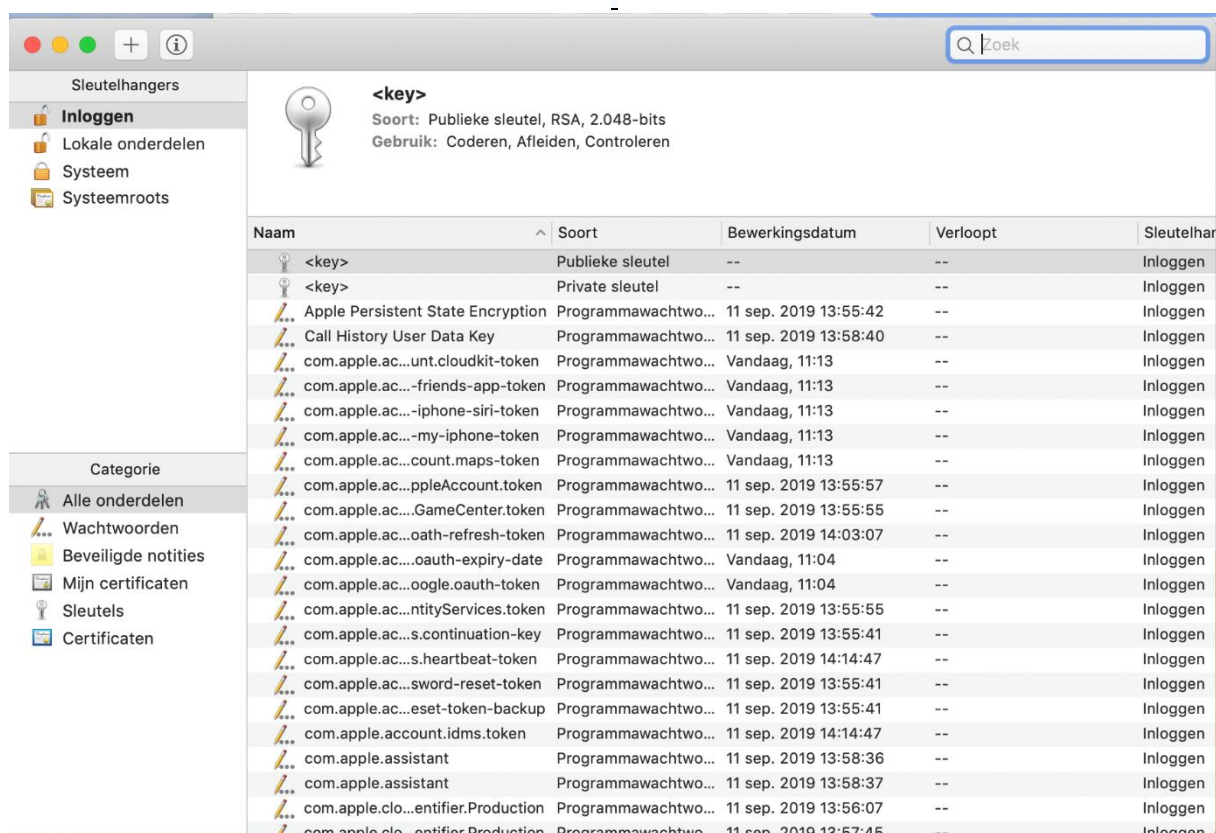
Zoek

Sleutelhangers
Inloggen
Lokale onderdelen
Systeem
Systeemroots

<key>
Soort: Publieke sleutel, RSA, 2.048-bits
Gebruik: Coderen, Afleiden, Controleren

| Naam | Soort | Bewerkingsdatum | Verloopt | Sleutelhar |
|---|---|---|---|---|
| <key> | Publieke sleutel | -- | -- | Inloggen |
| <key> | Private sleutel | -- | -- | Inloggen |
| Apple Persistent State Encryption | Programmawachtwo... | 11 sep. 2019 13:55:42 | -- | Inloggen |
| Call History User Data Key | Programmawachtwo... | 11 sep. 2019 13:58:40 | -- | Inloggen |
| com.apple.ac...unt.cloudkit-token | Programmawachtwo... | Vandaag, 11:13 | -- | Inloggen |
| com.apple.ac...-friends-app-token | Programmawachtwo... | Vandaag, 11:13 | -- | Inloggen |
| com.apple.ac...-iphone-siri-token | Programmawachtwo... | Vandaag, 11:13 | -- | Inloggen |
| com.apple.ac...-my-iphone-token | Programmawachtwo... | Vandaag, 11:13 | -- | Inloggen |
| com.apple.ac...count.maps-token | Programmawachtwo... | Vandaag, 11:13 | -- | Inloggen |
| com.apple.ac...ppleAccount.token | Programmawachtwo... | 11 sep. 2019 13:55:57 | -- | Inloggen |
| com.apple.ac....GameCenter.token | Programmawachtwo... | 11 sep. 2019 13:55:55 | -- | Inloggen |
| com.apple.ac...oath-refresh-token | Programmawachtwo... | 11 sep. 2019 14:03:07 | -- | Inloggen |
| com.apple.ac....oauth-expiry-date | Programmawachtwo... | Vandaag, 11:04 | -- | Inloggen |
| com.apple.ac...oogle.oauth-token | Programmawachtwo... | Vandaag, 11:04 | -- | Inloggen |
| com.apple.ac...ntityServices.token | Programmawachtwo... | 11 sep. 2019 13:55:55 | -- | Inloggen |
| com.apple.ac...s.continuation-key | Programmawachtwo... | 11 sep. 2019 13:55:41 | -- | Inloggen |
| com.apple.ac...s.heartbeat-token | Programmawachtwo... | 11 sep. 2019 14:14:47 | -- | Inloggen |
| com.apple.ac...sword-reset-token | Programmawachtwo... | 11 sep. 2019 13:55:41 | -- | Inloggen |
| com.apple.ac...eset-token-backup | Programmawachtwo... | 11 sep. 2019 13:55:41 | -- | Inloggen |
| com.apple.account.idms.token | Programmawachtwo... | 11 sep. 2019 14:14:47 | -- | Inloggen |
| com.apple.assistant | Programmawachtwo... | 11 sep. 2019 13:58:36 | -- | Inloggen |
| com.apple.assistant | Programmawachtwo... | 11 sep. 2019 13:58:37 | -- | Inloggen |
| com.apple.clo...entifier.Production | Programmawachtwo... | 11 sep. 2019 13:56:07 | -- | Inloggen |
| com.apple.clo...entifier.Production | Programmawachtwo... | 11 sep. 2019 13:57:45 | -- | Inloggen |

Categorie
Alle onderdelen
Wachtwoorden
Beveiligde notities
Mijn certificaten
Sleutels
Certificaten